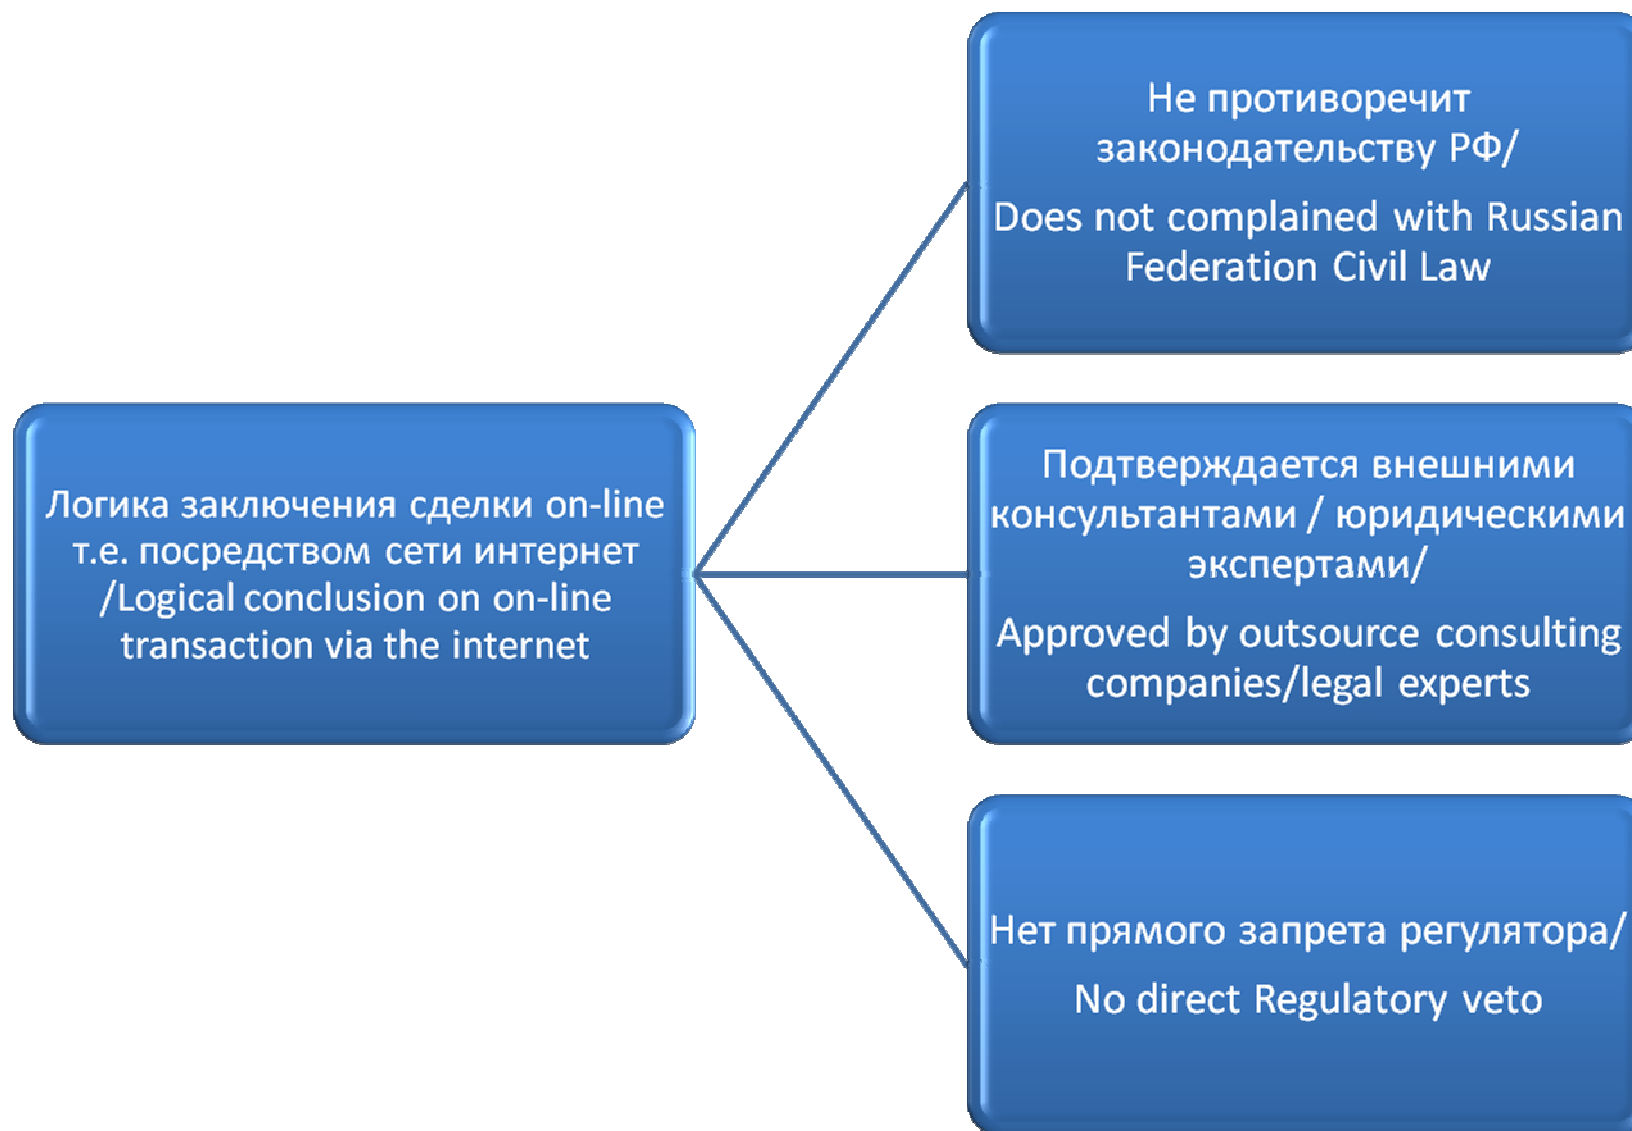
Логика заключения сделки on-line т.е. посредством сети интернет /Logical conclusion on on-line transaction via the internet

Не противоречит законодательству РФ/

Does not complained with Russian Federation Civil Law

Подтверждается внешними консультантами / юридическими экспертами/

Approved by outsource consulting companies/legal experts

Нет прямого запрета регулятора/

No direct Regulatory veto